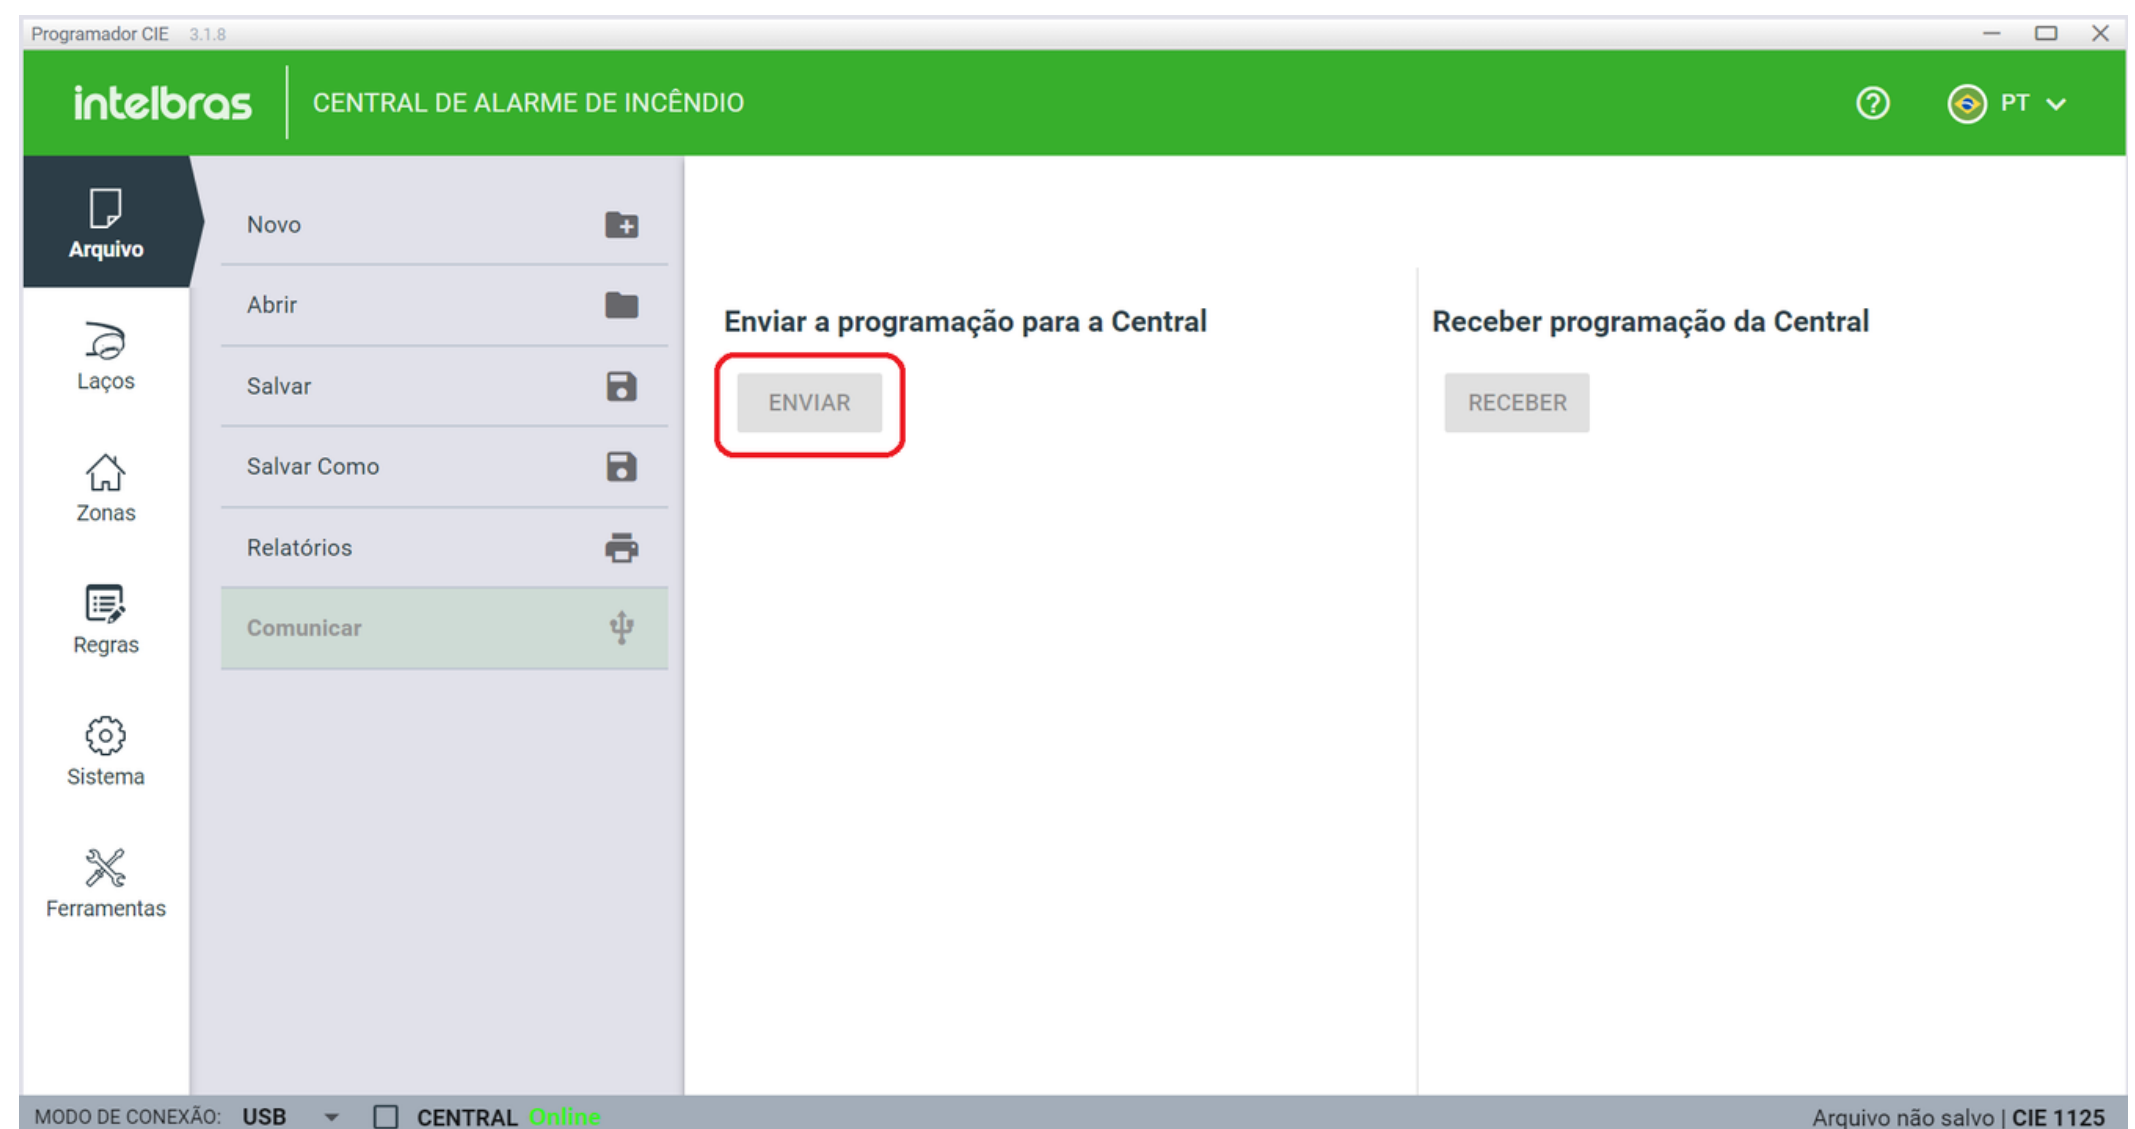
Programador CIE 3.1.8

intelbras CENTRAL DE ALARME DE INCÊNDIO

PT

Arquivo

Laços

Zonas

Regras

Sistema

Ferramentas

Novo

Abrir

Salvar

Salvar Como

Relatórios

Comunicar

Enviar a programação para a Central

ENVIAR

Receber programação da Central

RECEBER

MODO DE CONEXÃO: USB CENTRAL Online

Arquivo não salvo | CIE 1125